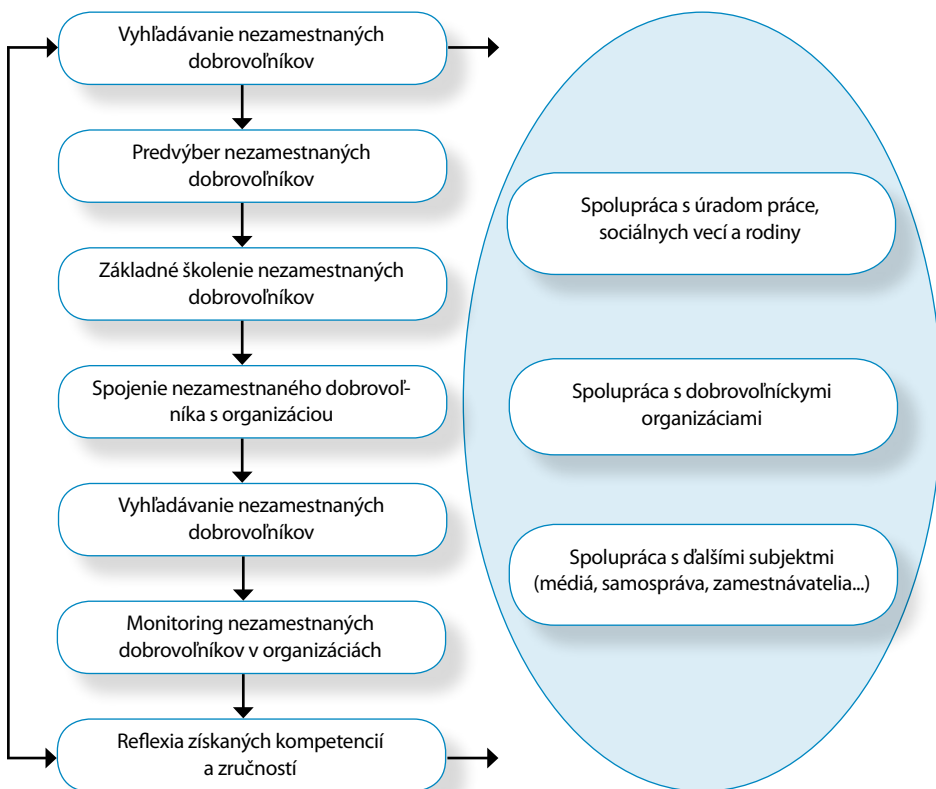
Vyhľadávanie nezamestnaných dobrovoľníkov

Predvýber nezamestnaných dobrovoľníkov

Základné školenie nezamestnaných dobrovoľníkov

Spojenie nezamestnaného dobrovoľníka s organizáciou

Vyhľadávanie nezamestnaných dobrovoľníkov

Monitoring nezamestnaných dobrovoľníkov v organizáciách

Reflexia získaných kompetencií a zručností

Spolupráca s úradom práce, sociálnych vecí a rodiny

Spolupráca s dobrovoľníckymi organizáciami

Spolupráca s ďalšími subjektmi (médiá, samospráva, zamestnávatelia...)